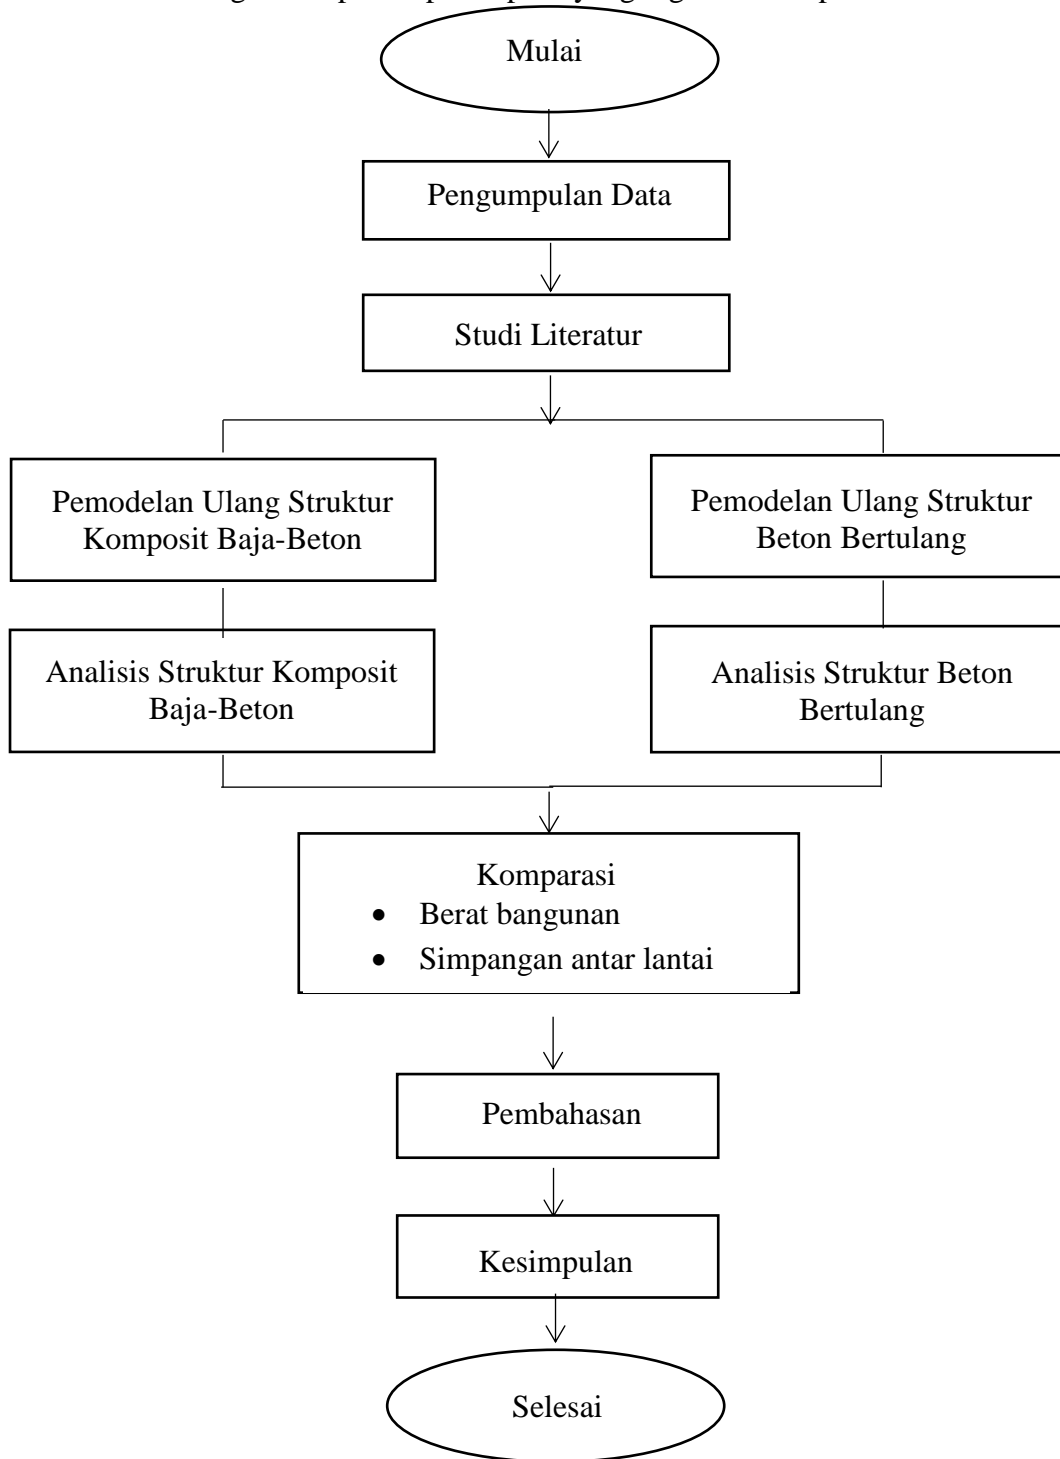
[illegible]

Mulai

Pengumpulan Data

Studi Literatur

Pemodelan Ulang Struktur Komposit Baja-Beton

Pemodelan Ulang Struktur Beton Bertulang

Analisis Struktur Komposit Baja-Beton

Analisis Struktur Beton Bertulang

Komparasi
- Berat bangunan
- Simpangan antar lantai

Pembahasan

Kesimpulan

Selesai